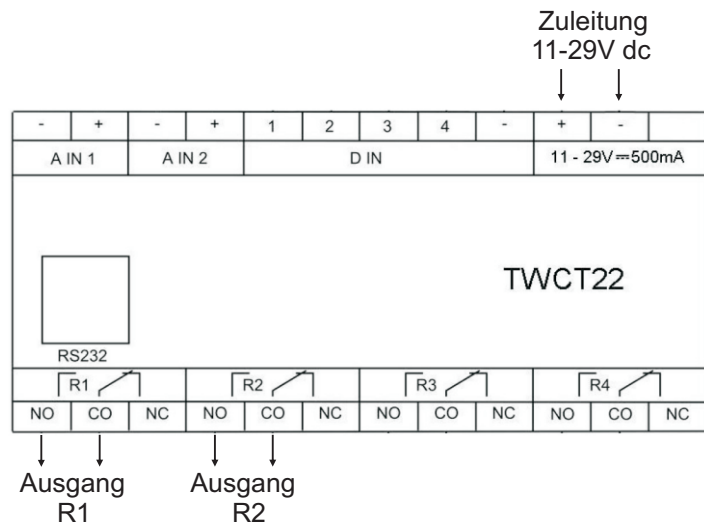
Zuleitung
11-29V dc

| - | + | - | + | 1 | 2 | 3 | 4 | - | + | - |
|---|---|---|---|---|---|---|---|---|---|---|
| A IN 1 | | A IN 2 | | D IN | | | | | 11 - 29V ⎓ 500mA | |

TWCT22

RS232

R1 R2 R3 R4

| NO | CO | NC | NO | CO | NC | NO | CO | NC | NO | CO | NC |
|---|---|---|---|---|---|---|---|---|---|---|---|

Ausgang
R1

Ausgang
R2